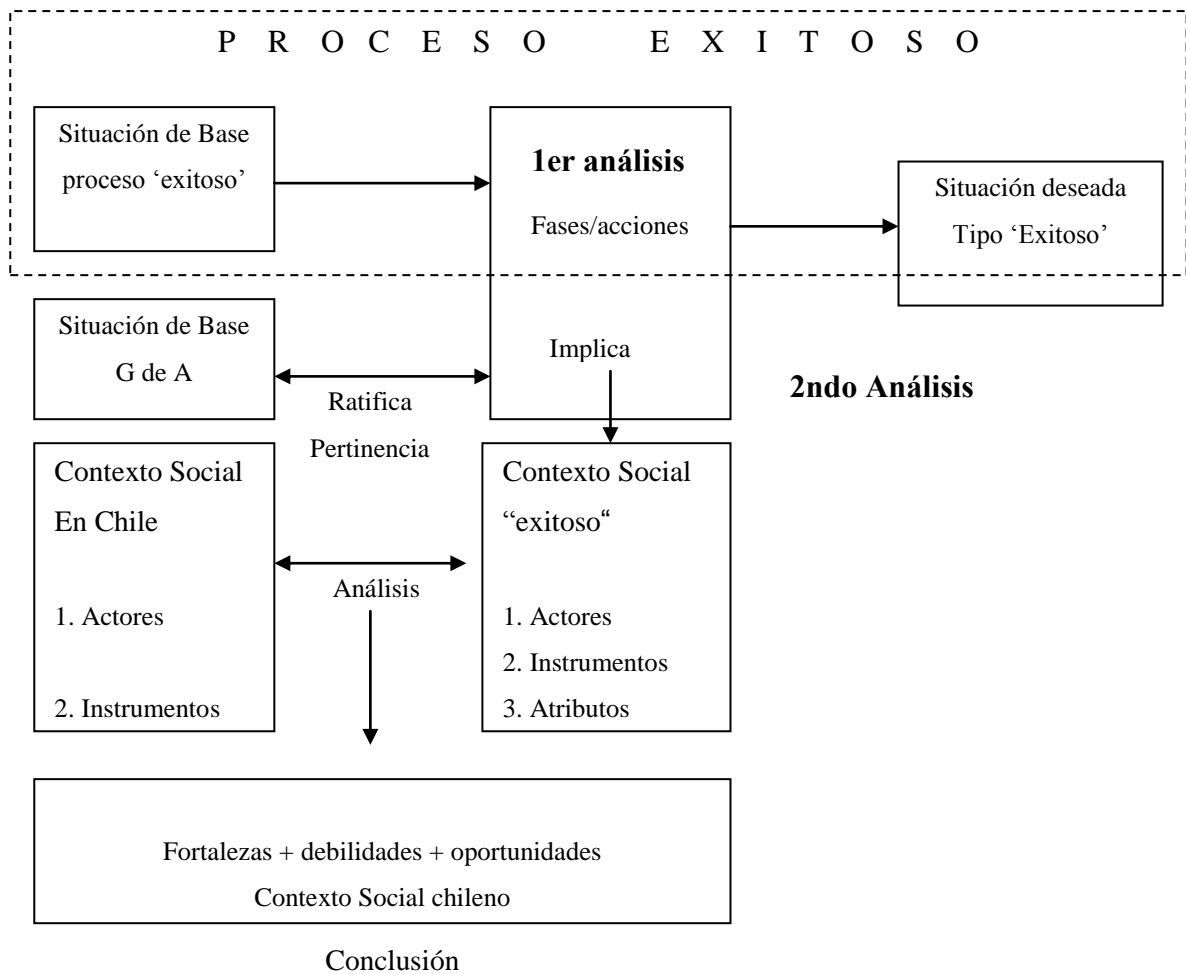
P R O C E S O E X I T O S O

Situación de Base proceso 'exitoso'

1er análisis

Fases/acciones

Situación deseada Tipo 'Exitoso'

Situación de Base G de A

Implica

2ndo Análisis

Ratifica

Pertinencia

Contexto Social En Chile

1. Actores

2. Instrumentos

Análisis

Contexto Social "exitoso"

1. Actores

2. Instrumentos

3. Atributos

Fortalezas + debilidades + oportunidades

Contexto Social chileno

Conclusión